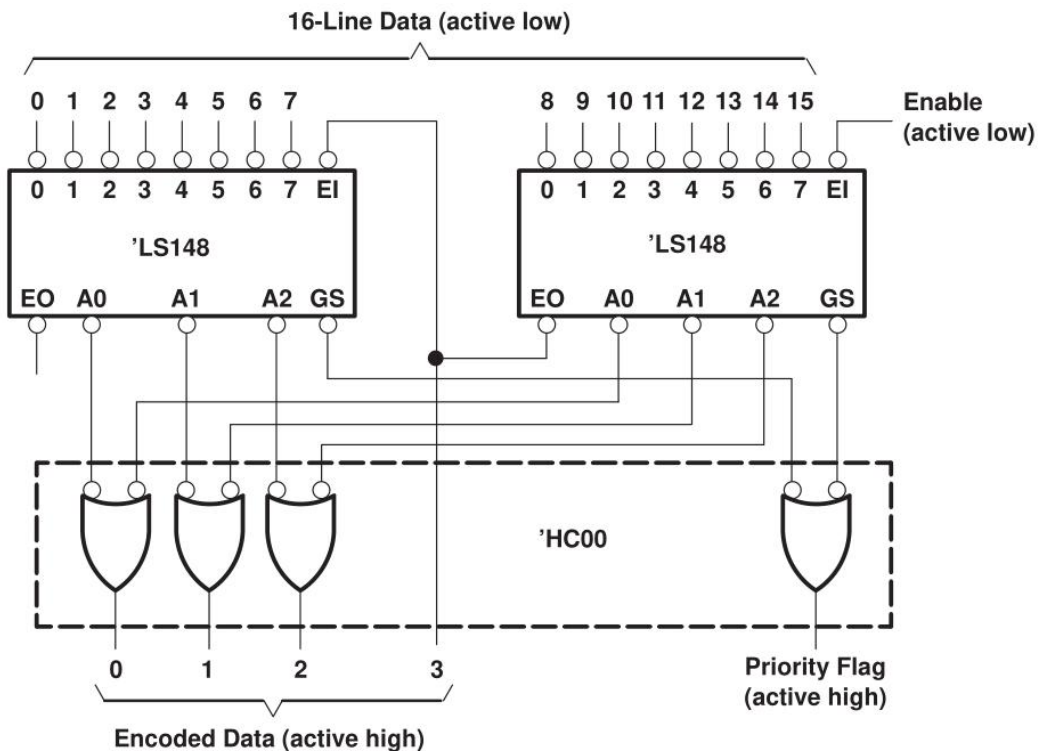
16-Line Data (active low)

0 1 2 3 4 5 6 7

8 9 10 11 12 13 14 15

Enable (active low)

0 1 2 3 4 5 6 7 EI

'LS148

EO A0 A1 A2 GS

0 1 2 3 4 5 6 7 EI

'LS148

EO A0 A1 A2 GS

'HC00

0 1 2 3

Encoded Data (active high)

Priority Flag (active high)